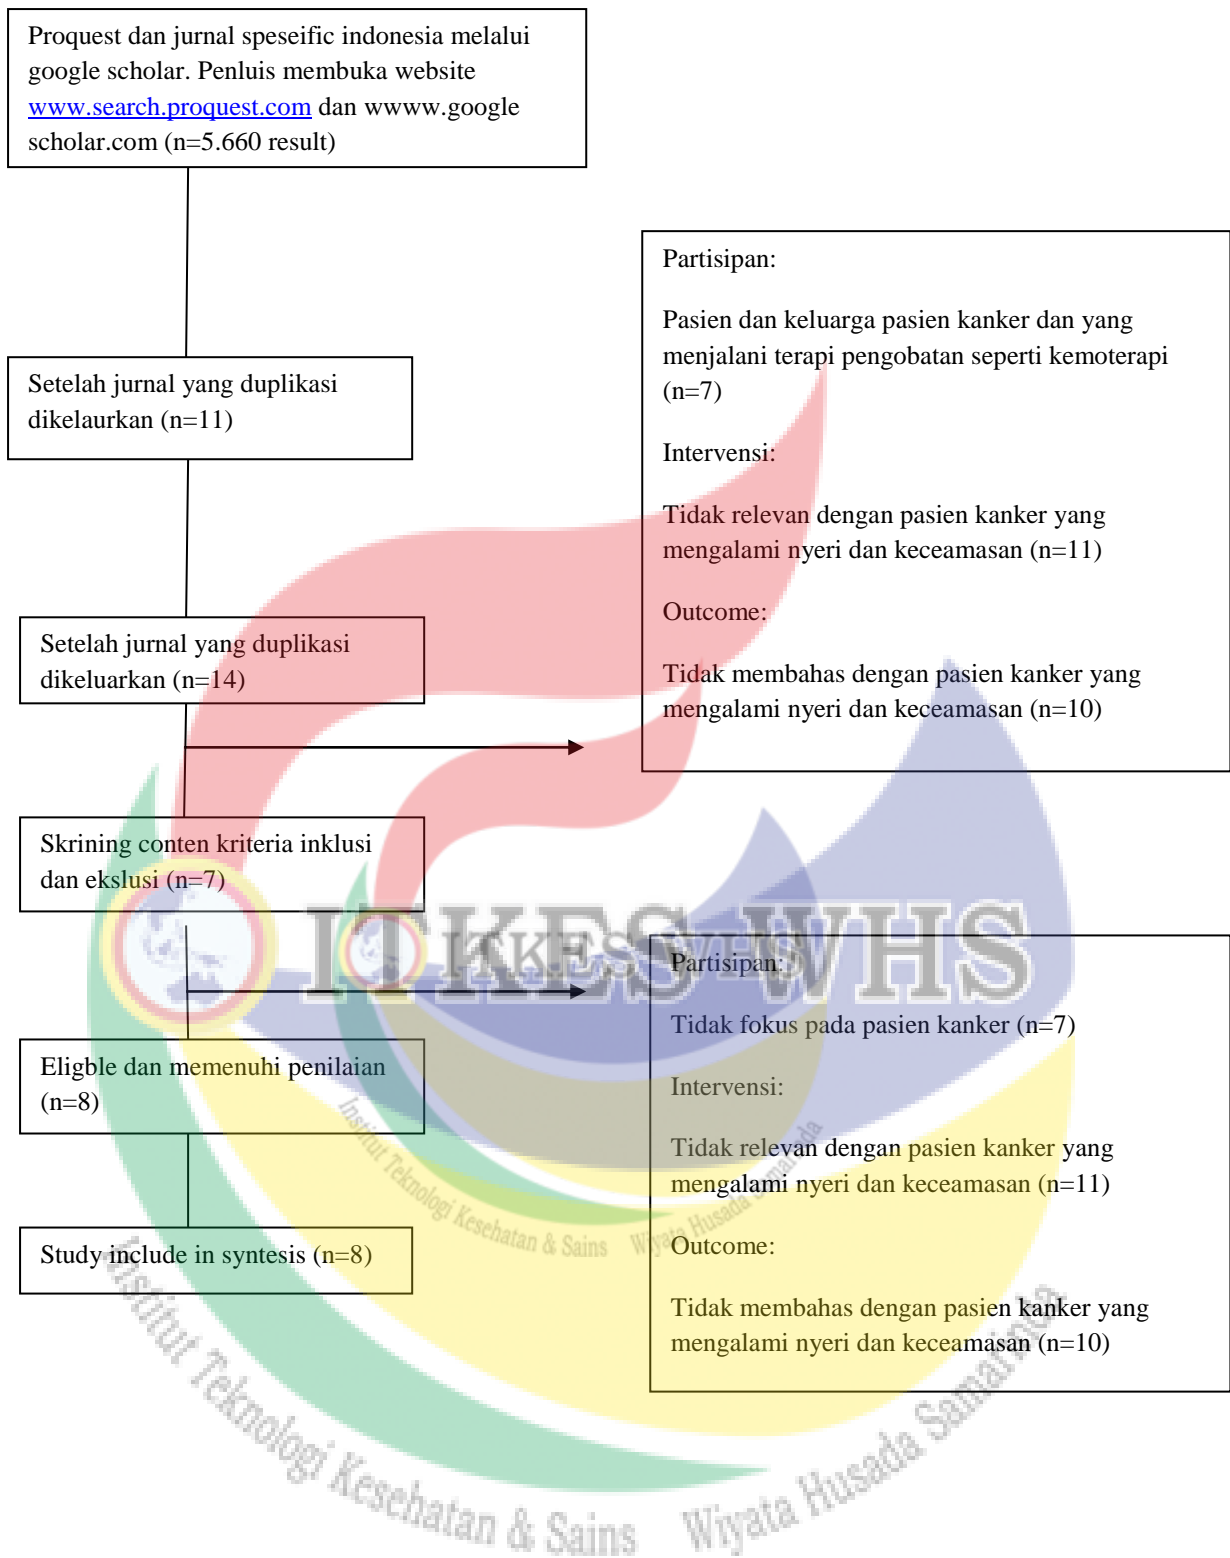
Proquest dan jurnal speseific indonesia melalui google scholar. Penluis membuka website www.search.proquest.com dan wwww.google scholar.com (n=5.660 result)

Setelah jurnal yang duplikasi dikelaurkan (n=11)

Setelah jurnal yang duplikasi dikeluarkan (n=14)

Skrining conten kriteria inklusi dan ekslusi (n=7)

Eligble dan memenuhi penilaian (n=8)

Study include in syntesis (n=8)

Partisipan:

Pasien dan keluarga pasien kanker dan yang menjalani terapi pengobatan seperti kemoterapi (n=7)

Intervensi:

Tidak relevan dengan pasien kanker yang mengalami nyeri dan keceamasan (n=11)

Outcome:

Tidak membahas dengan pasien kanker yang mengalami nyeri dan keceamasan (n=10)

Partisipan:

Tidak fokus pada pasien kanker (n=7)

Intervensi:

Tidak relevan dengan pasien kanker yang mengalami nyeri dan keceamasan (n=11)

Outcome:

Tidak membahas dengan pasien kanker yang mengalami nyeri dan keceamasan (n=10)

ITKES WHS

Institut Teknologi Kesehatan & Sains Wiyata Husada Samarinda

Institut Teknologi Kesehatan & Sains Wiyata Husada Samarinda